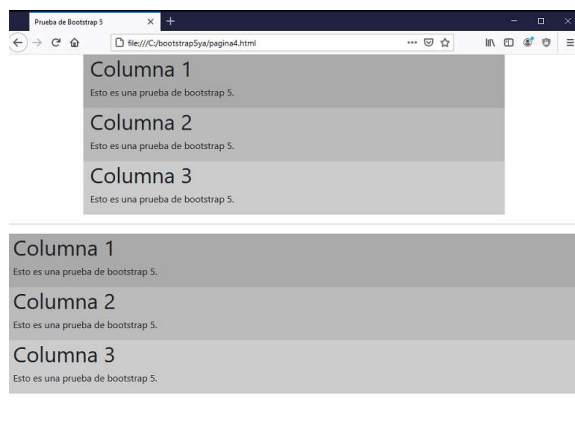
Prueba de Bootstrap 5

file:///C:/bootstrap5ya/pagina4.html

Columna 1

Esto es una prueba de bootstrap 5.

Columna 2

Esto es una prueba de bootstrap 5.

Columna 3

Esto es una prueba de bootstrap 5.

Columna 1

Esto es una prueba de bootstrap 5.

Columna 2

Esto es una prueba de bootstrap 5.

Columna 3

Esto es una prueba de bootstrap 5.